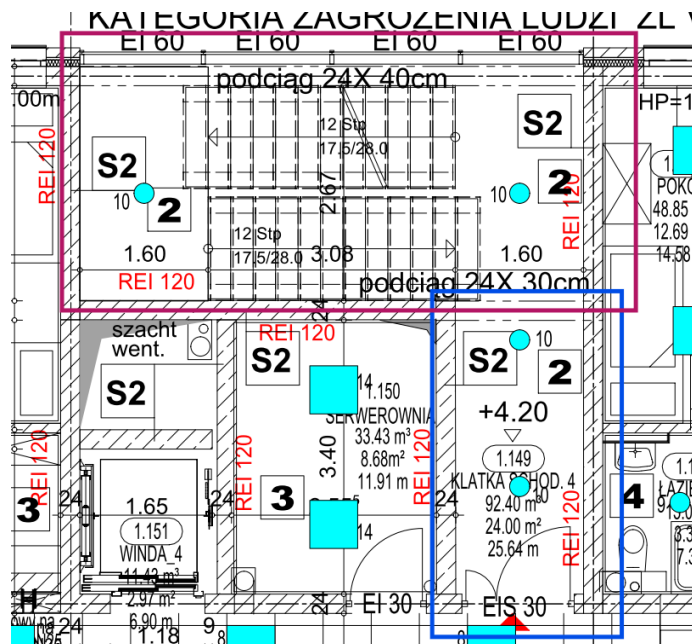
KATEGORIA ZAGROŻENIA LUDZI ZL V
EI 60 EI 60 EI 60 EI 60
podciąg 24X 40cm
.00m
HP=1
REI 120
S2
10
2
12 Stp
17.5/28.0
2.67
S2
10
2
REI 120
1
POKO
48.85
12.69
14.58
1.60
12 Stp
17.5/28.0
3.08
1.60
REI 120
podciąg 24X 30cm
24
REI 120
szacht went.
S2
S2
10
S2
2
14
1.150
SERWEROWNIA
33.43 m³
8.68m²
11.91 m
+4.20
1.149
KLATKA SCHOD. 4
92.40 m³
24.00 m²
25.64 m
REI 120
3.40
REI 120
REI 120
REI 120
3
24
1.65
1.151
WINDA_4
11.42 m³
2.97 m²
6.90 m
24
3
14
4
1.1
ŁAZIE
9.5
3.3
7.3
H
24
EI 30
EIS 30
24
1.18
9
8